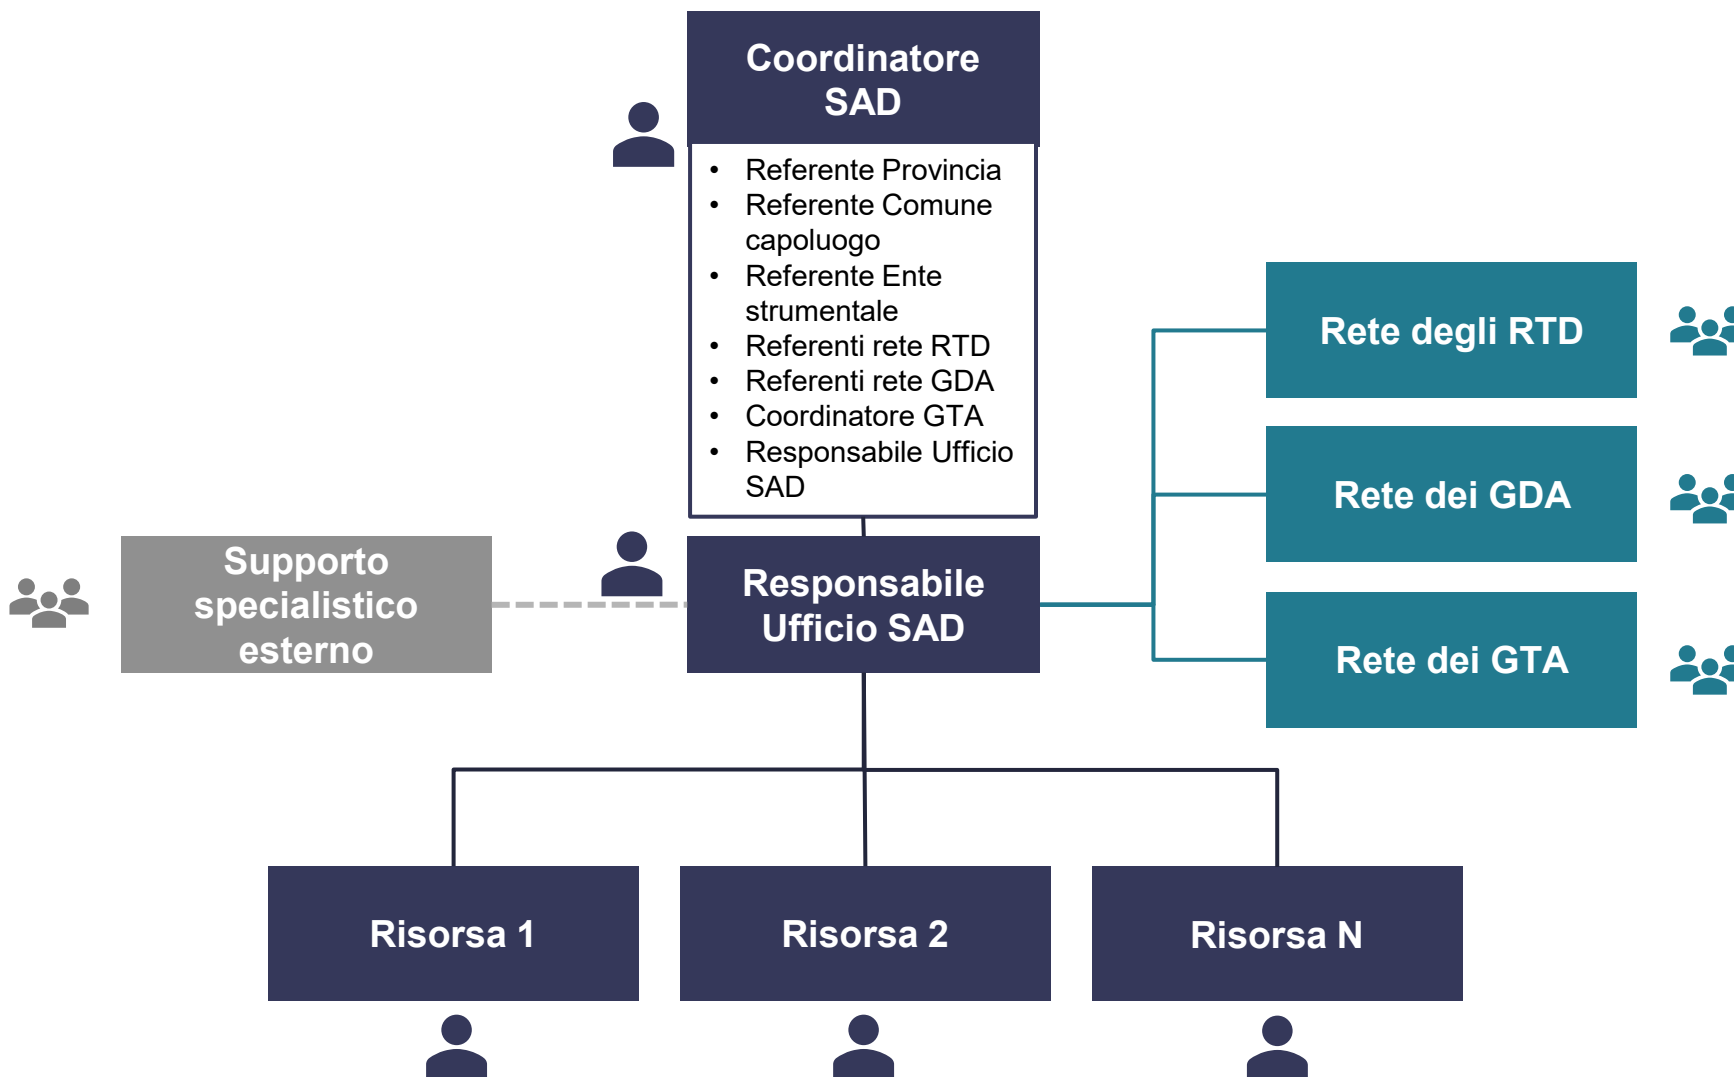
Coordinatore SAD

- Referente Provincia
- Referente Comune capoluogo
- Referente Ente strumentale
- Referenti rete RTD
- Referenti rete GDA
- Coordinatore GTA
- Responsabile Ufficio SAD

Rete degli RTD

Rete dei GDA

Rete dei GTA

Supporto specialistico esterno

Responsabile Ufficio SAD

Risorsa 1

Risorsa 2

Risorsa N